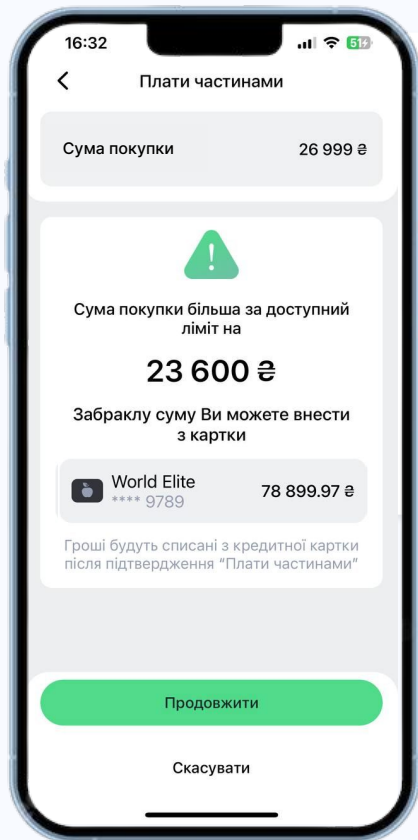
16:32

51

Плати частинами

Сума покупки 26 999 ₴

!

Сума покупки більша за доступний ліміт на

23 600 ₴

Забраклу суму Ви можете внести з картки

World Elite
**** 9789
78 899.97 ₴

Гроші будуть списані з кредитної картки після підтвердження "Плати частинами"

Продовжити

Скасувати